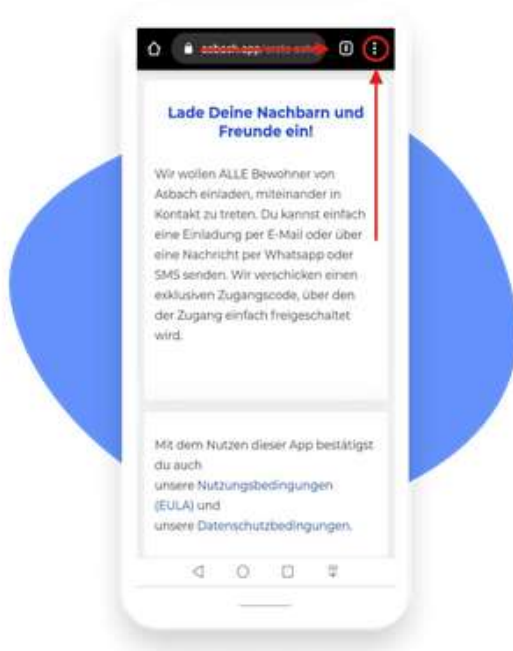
asbach.app/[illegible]

Lade Deine Nachbarn und Freunde ein!

Wir wollen ALLE Bewohner von Asbach einladen, miteinander in Kontakt zu treten. Du kannst einfach eine Einladung per E-Mail oder über eine Nachricht per Whatsapp oder SMS senden. Wir verschicken einen exklusiven Zugangscode, über den der Zugang einfach freigeschaltet wird.

Mit dem Nutzen dieser App bestätigst du auch unsere Nutzungsbedingungen (EULA) und unsere Datenschutzbedingungen.